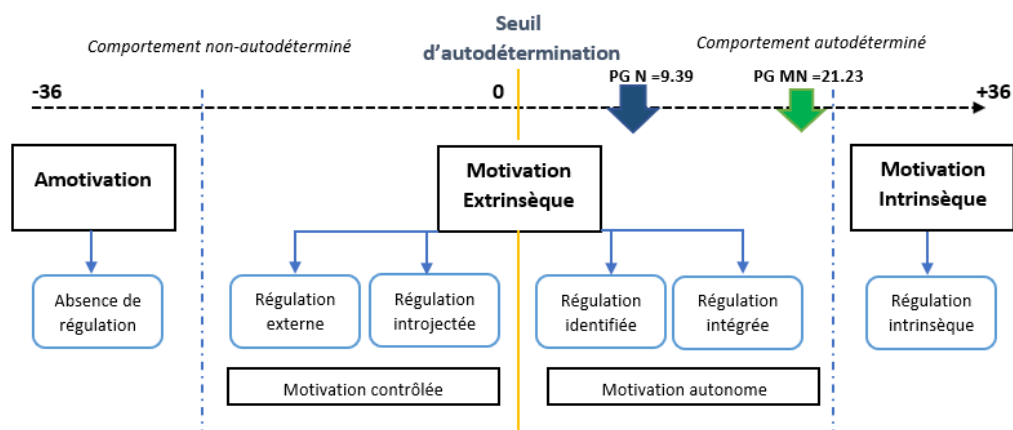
Seuil d'autodétermination

Comportement non-autodéterminé

Comportement autodéterminé

PG N =9.39

PG MN =21.23

-36

0

+36

Amotivation

Motivation Extrinsèque

Motivation Intrinsèque

Absence de régulation

Régulation externe

Régulation introjectée

Régulation identifiée

Régulation intégrée

Régulation intrinsèque

Motivation contrôlée

Motivation autonome